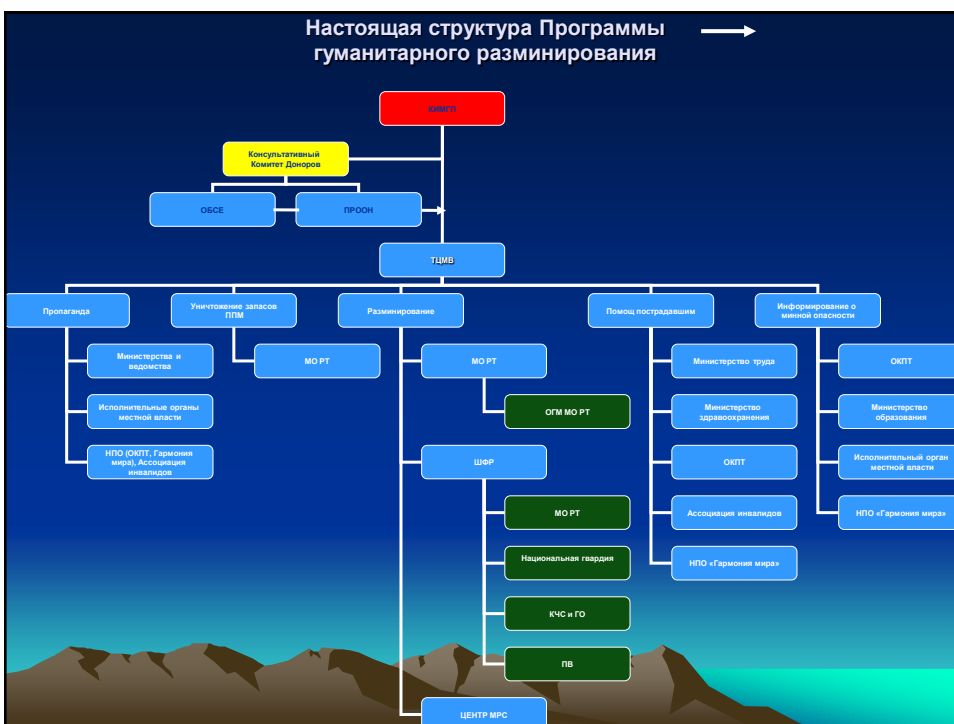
Настоящая структура Программы гуманитарного разминирования

КИМГП

Консультативный Комитет Доноров

ОБСЕ

ПРООН

ТЦМВ

Пропаганда

Уничтожение запасов ППМ

Разминирование

Помощ пострадавшим

Информирование о минной опасности

Министерства и ведомства

Исполнительные органы местной власти

НПО (ОКПТ, Гармония мира), Ассоциация инвалидов

МО РТ

МО РТ

ОГМ МО РТ

ШФР

МО РТ

Национальная гвардия

КЧС и ГО

ПВ

ЦЕНТР МРС

Министерство труда

Министерство здравоохранения

ОКПТ

Ассоциация инвалидов

НПО «Гармония мира»

ОКПТ

Министерство образования

Исполнительный орган местной власти

НПО «Гармония мира»